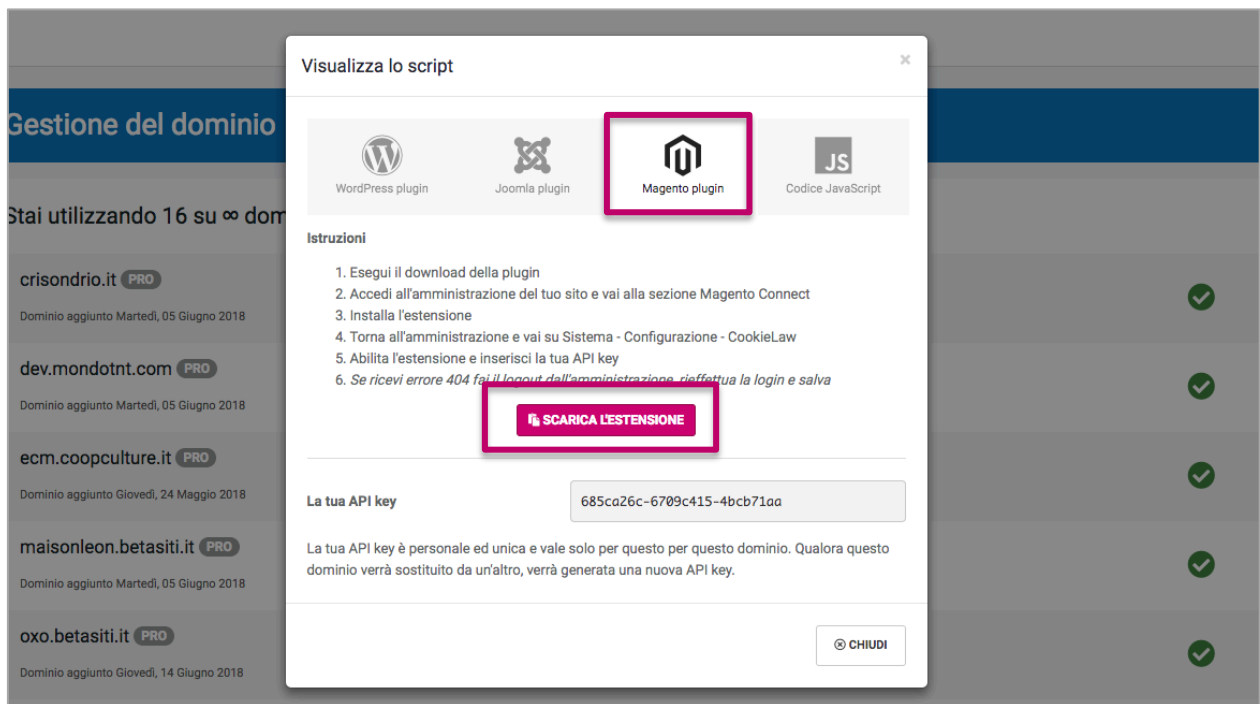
Gestione del dominio

Stai utilizzando 16 su ∞ dom

crisondrio.it PRO
Dominio aggiunto Martedì, 05 Giugno 2018

dev.mondotnt.com PRO
Dominio aggiunto Martedì, 05 Giugno 2018

ecm.coopculture.it PRO
Dominio aggiunto Giovedì, 24 Maggio 2018

maisonleon.betasiti.it PRO
Dominio aggiunto Martedì, 05 Giugno 2018

oxo.betasiti.it PRO
Dominio aggiunto Giovedì, 14 Giugno 2018

Visualizza lo script

×

WordPress plugin
Joomla plugin
Magento plugin
JS
Codice JavaScript

Istruzioni

1. Esegui il download della plugin
2. Accedi all'amministrazione del tuo sito e vai alla sezione Magento Connect
3. Installa l'estensione
4. Torna all'amministrazione e vai su Sistema - Configurazione - CookieLaw
5. Abilita l'estensione e inserisci la tua API key
6. Se ricevi errore 404 fai il logout dall'amministrazione, rieffettua la login e salva

SCARICA L'ESTENSIONE

La tua API key
685ca26c-6709c415-4bcb71aa

La tua API key è personale ed unica e vale solo per questo per questo dominio. Qualora questo dominio verrà sostituito da un'altro, verrà generata una nuova API key.

CHIUDI